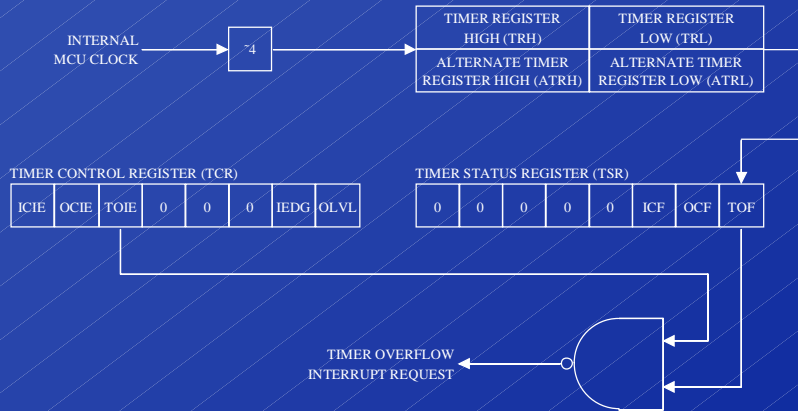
INTERNAL MCU CLOCK

÷4

| TIMER REGISTER HIGH (TRH) | TIMER REGISTER LOW (TRL) |
|---|---|
| ALTERNATE TIMER REGISTER HIGH (ATRH) | ALTERNATE TIMER REGISTER LOW (ATRL) |

TIMER CONTROL REGISTER (TCR)

| ICIE | OCIE | TOIE | 0 | 0 | 0 | IEDG | OLVL |
|---|---|---|---|---|---|---|---|

TIMER STATUS REGISTER (TSR)

| 0 | 0 | 0 | 0 | 0 | ICF | OCF | TOF |
|---|---|---|---|---|---|---|---|

TIMER OVERFLOW INTERRUPT REQUEST